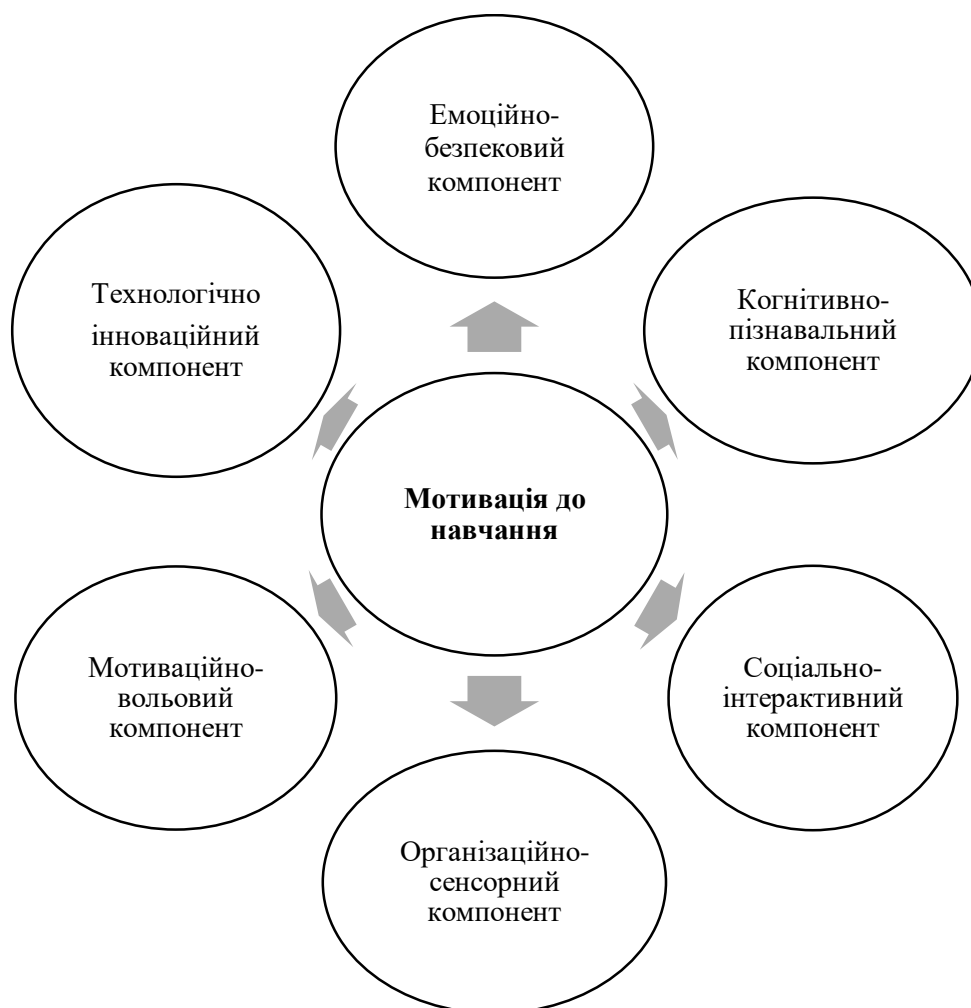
Мотивація до навчання

Емоційно-безпековий компонент

Когнітивно-пізнавальний компонент

Соціально-інтерактивний компонент

Організаційно-сенсорний компонент

Мотиваційно-вольовий компонент

Технологічно інноваційний компонент